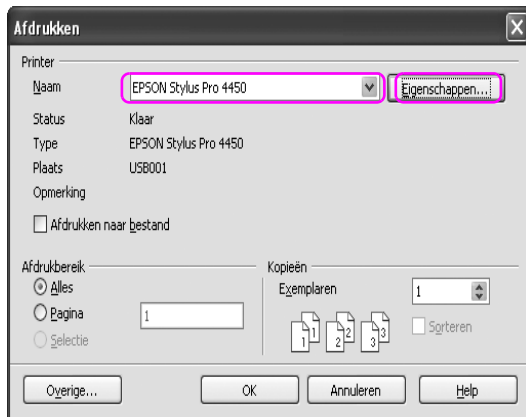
Afdrukken

Printer

Naam EPSON Stylus Pro 4450 Eigenschappen...

Status Klaar

Type EPSON Stylus Pro 4450

Plaats USB001

Opmerking

Afdrukken naar bestand

Afdrukbereik

Alles

Pagina 1

Selectie

Kopieën

Exemplaren 1

1 1 2 2 3 3

Sorteren

Overige... OK Annuleren Help